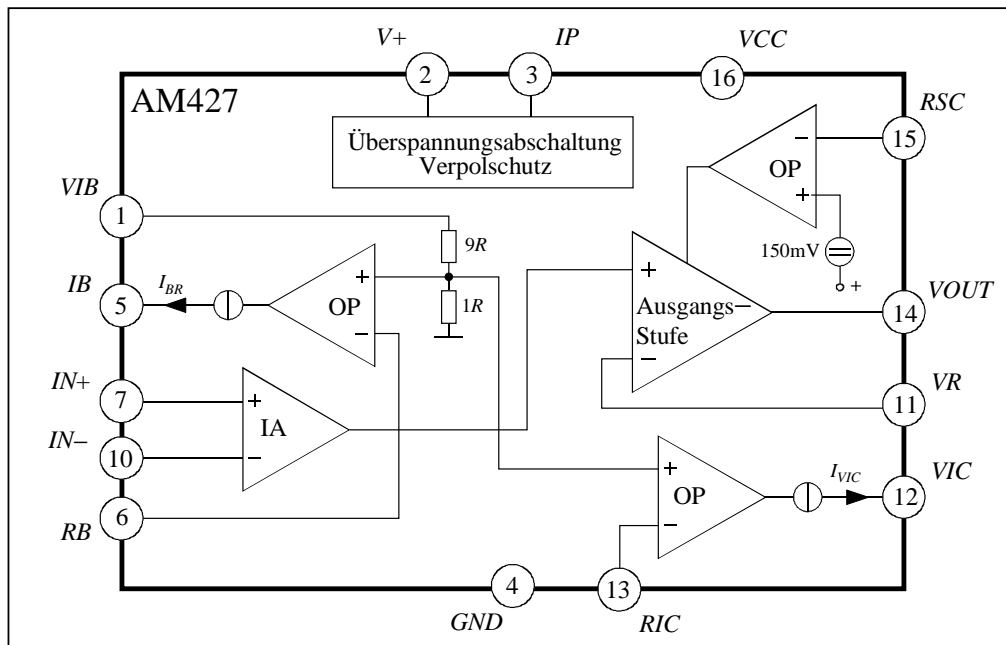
V+
2
IP
3
VCC
16
AM427
Überspannungsabschaltung
Verpolschutz
RSC
15
OP
−
+
150mV
+
VIB
1
9R
1R
IB
5
$I_{BR}$
OP
+
−
+
Ausgangs−
Stufe
−
VOUT
14
IN+
7
IN−
10
IA
+
−
VR
11
+
OP
−
$I_{VIC}$
VIC
12
RB
6
4
GND
13
RIC